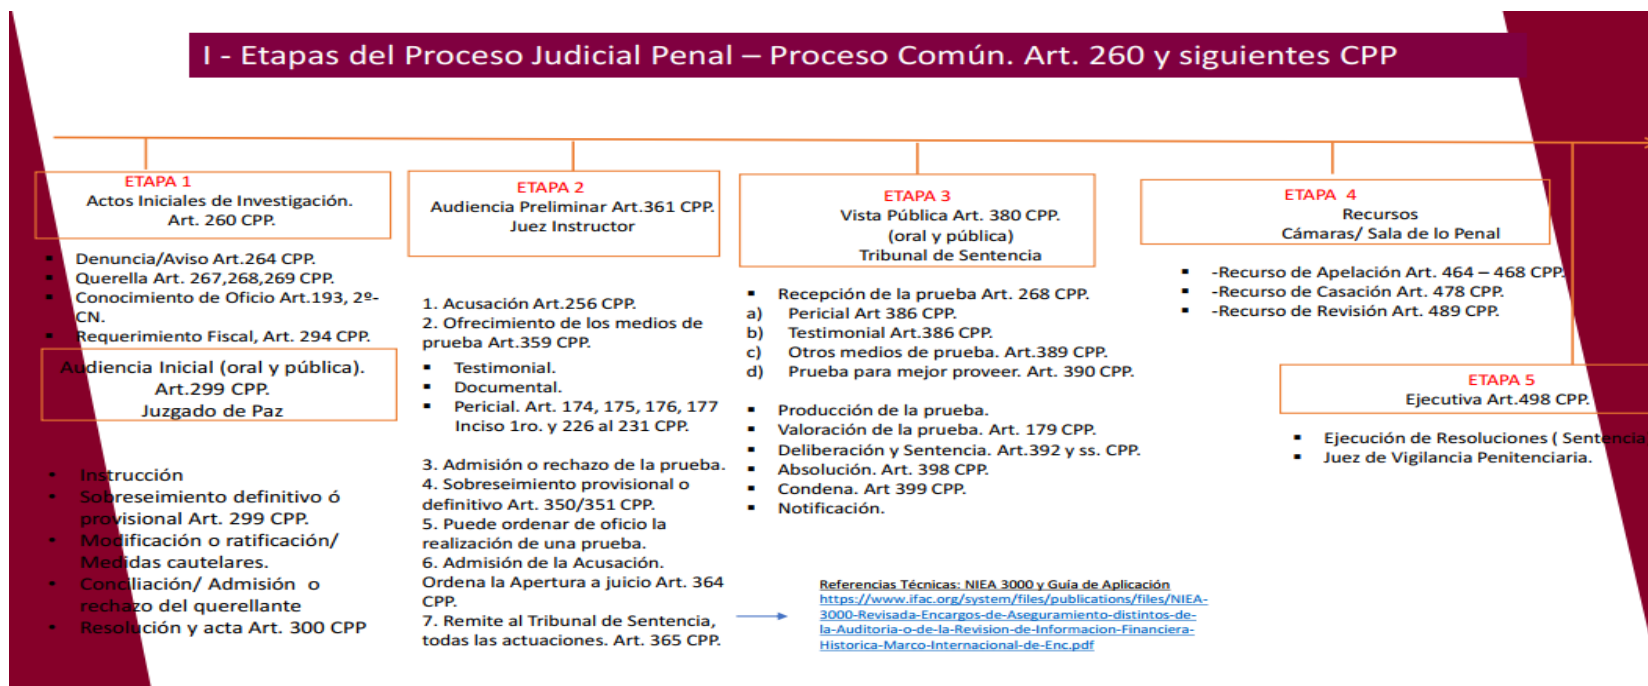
I - Etapas del Proceso Judicial Penal – Proceso Común. Art. 260 y siguientes CPP

ETAPA 1
Actos Iniciales de Investigación.
Art. 260 CPP.

- Denuncia/Aviso Art.264 CPP.
- Querella Art. 267,268,269 CPP.
- Conocimiento de Oficio Art.193, 2º- CN.
- Requerimiento Fiscal, Art. 294 CPP.

Audiencia Inicial (oral y pública).
Art.299 CPP.
Juzgado de Paz

- Instrucción
- Sobreseimiento definitivo ó provisional Art. 299 CPP.
- Modificación o ratificación/ Medidas cautelares.
- Conciliación/ Admisión o rechazo del querellante
- Resolución y acta Art. 300 CPP

ETAPA 2
Audiencia Preliminar Art.361 CPP.
Juez Instructor

1. Acusación Art.256 CPP.
2. Ofrecimiento de los medios de prueba Art.359 CPP.
- Testimonial.
- Documental.
- Pericial. Art. 174, 175, 176, 177 Inciso 1ro. y 226 al 231 CPP.

3. Admisión o rechazo de la prueba.
4. Sobreseimiento provisional o definitivo Art. 350/351 CPP.
5. Puede ordenar de oficio la realización de una prueba.
6. Admisión de la Acusación. Ordena la Apertura a juicio Art. 364 CPP.
7. Remite al Tribunal de Sentencia, todas las actuaciones. Art. 365 CPP.

ETAPA 3
Vista Pública Art. 380 CPP.
(oral y pública)
Tribunal de Sentencia

- Recepción de la prueba Art. 268 CPP.
a) Pericial Art 386 CPP.
b) Testimonial Art.386 CPP.
c) Otros medios de prueba. Art.389 CPP.
d) Prueba para mejor proveer. Art. 390 CPP.

- Producción de la prueba.
- Valoración de la prueba. Art. 179 CPP.
- Deliberación y Sentencia. Art.392 y ss. CPP.
- Absolución. Art. 398 CPP.
- Condena. Art 399 CPP.
- Notificación.

Referencias Técnicas: NIEA 3000 y Guía de Aplicación
https://www.ifac.org/system/files/publications/files/NIEA-3000-Revisada-Encargos-de-Aseguramiento-distintos-de-la-Auditoria-o-de-la-Revision-de-Informacion-Financiera-Historica-Marco-Internacional-de-Enc.pdf

ETAPA 4
Recursos
Cámaras/ Sala de lo Penal

- -Recurso de Apelación Art. 464 – 468 CPP.
- -Recurso de Casación Art. 478 CPP.
- -Recurso de Revisión Art. 489 CPP.

ETAPA 5
Ejecutiva Art.498 CPP.

- Ejecución de Resoluciones ( Sentencia
- Juez de Vigilancia Penitenciaria.